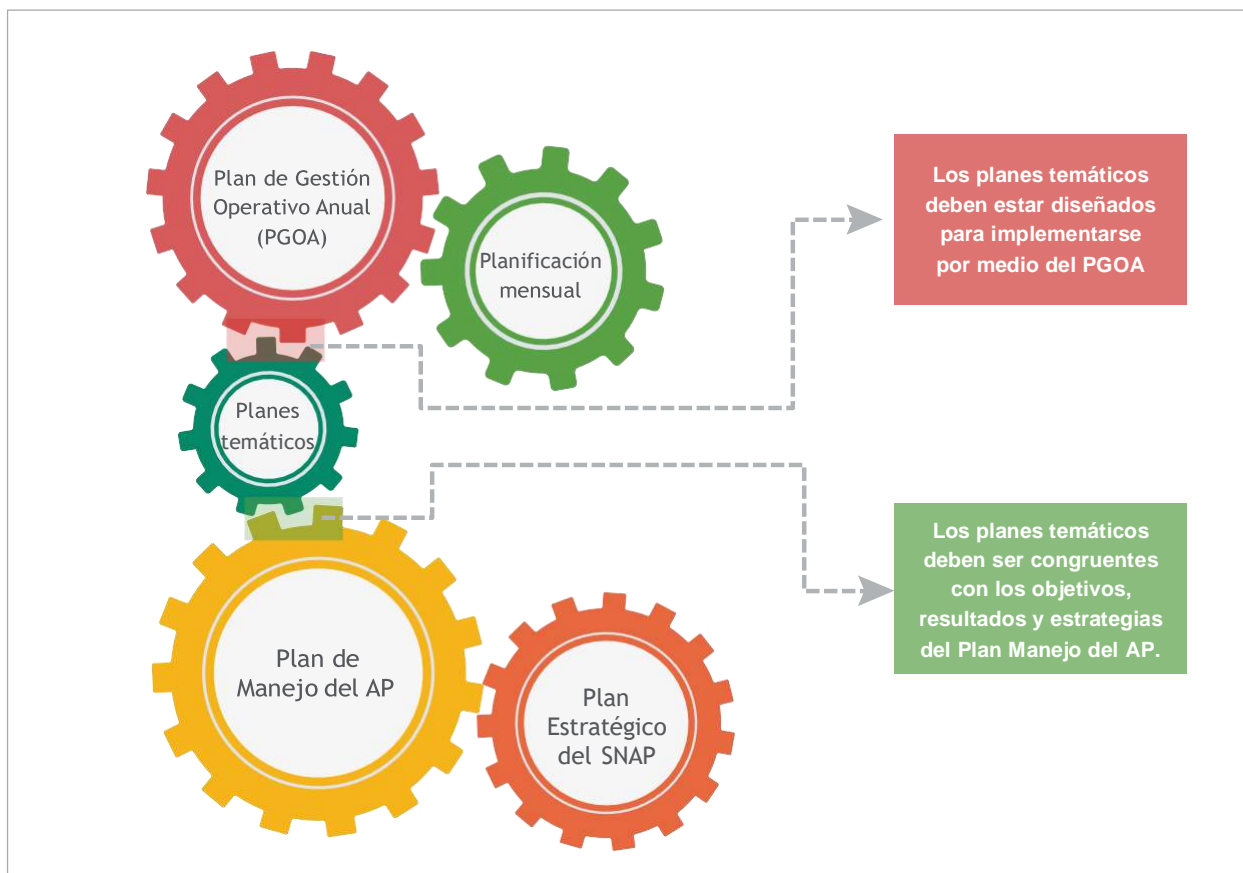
Plan de Gestión Operativo Anual (PGOA)

Planificación mensual

Los planes temáticos deben estar diseñados para implementarse por medio del PGOA

Planes temáticos

Los planes temáticos deben ser congruentes con los objetivos, resultados y estrategias del Plan Manejo del AP.

Plan de Manejo del AP

Plan Estratégico del SNAP